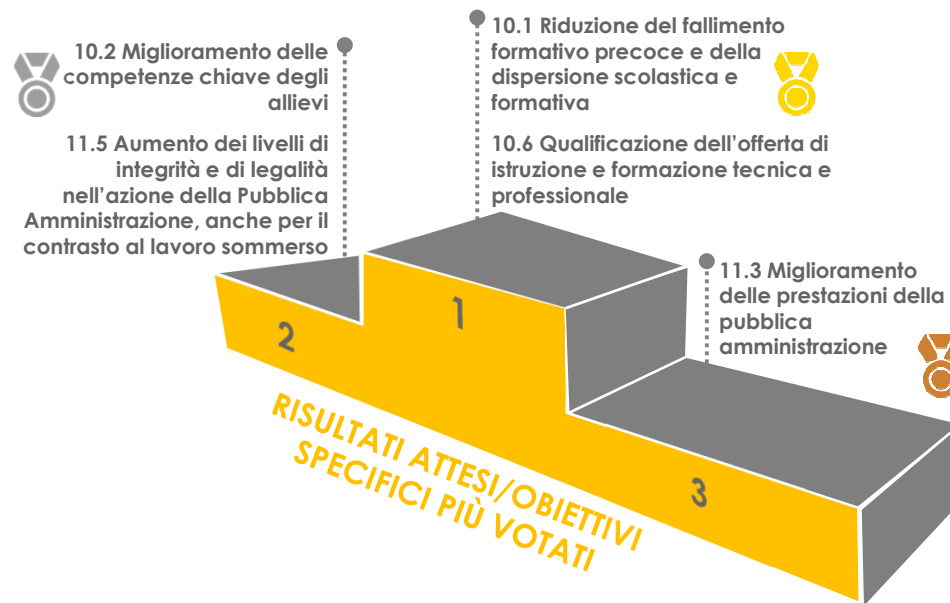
10.1 Riduzione del fallimento formativo precoce e della dispersione scolastica e formativa

10.6 Qualificazione dell'offerta di istruzione e formazione tecnica e professionale

10.2 Miglioramento delle competenze chiave degli allievi

11.5 Aumento dei livelli di integrità e di legalità nell'azione della Pubblica Amministrazione, anche per il contrasto al lavoro sommerso

11.3 Miglioramento delle prestazioni della pubblica amministrazione

2

1

3

RISULTATI ATTESI/OBIETTIVI SPECIFICI PIÙ VOTATI